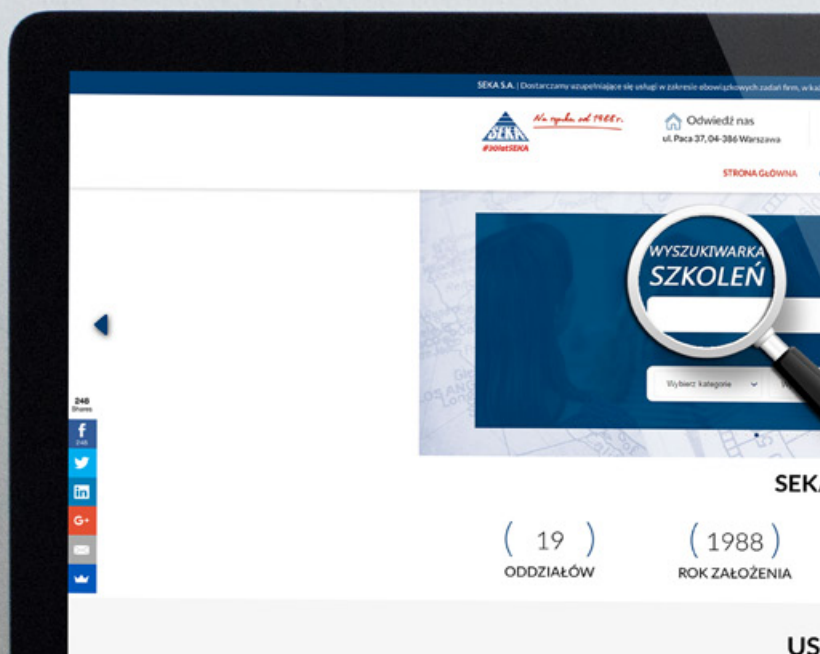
SEKA S.A. | Dostarczamy uzupełniające się usługi w zakresie obowiązkowych zadań firm, w kat

SEKA
#30latSEKA
Na rynku od 1988 r.

Odwiedź nas
ul. Paca 37, 04-386 Warszawa

STRONA GŁÓWNA

WYSZUKIWARKA
SZKOLEŃ

Wybierz kategorie

248
Shares
f
248
G+

SEK

( 19 )
ODDZIAŁÓW

( 1988 )
ROK ZAŁOŻENIA

US